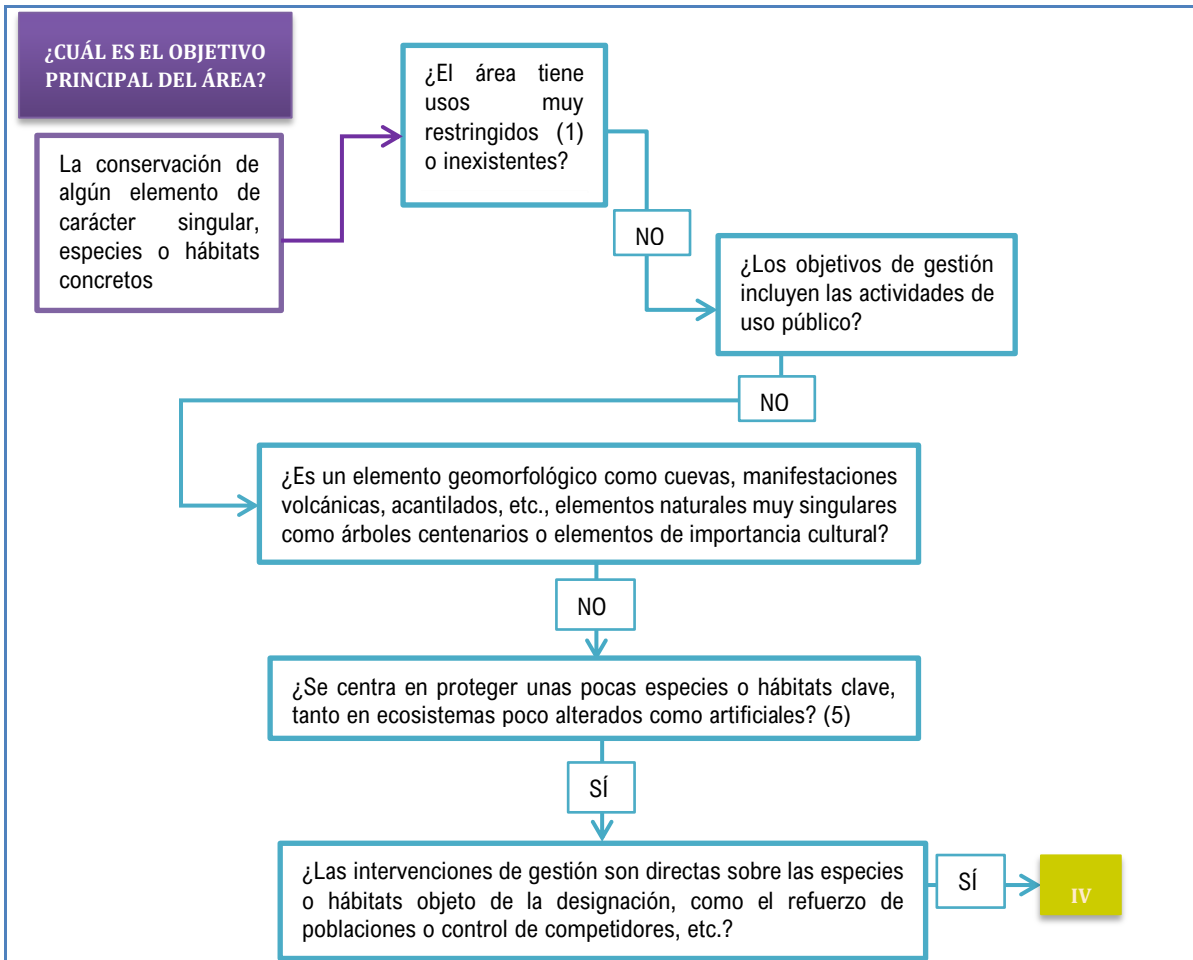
¿CUÁL ES EL OBJETIVO PRINCIPAL DEL ÁREA?

La conservación de algún elemento de carácter singular, especies o hábitats concretos

¿El área tiene usos muy restringidos (1) o inexistentes?

NO

¿Los objetivos de gestión incluyen las actividades de uso público?

NO

¿Es un elemento geomorfológico como cuevas, manifestaciones volcánicas, acantilados, etc., elementos naturales muy singulares como árboles centenarios o elementos de importancia cultural?

NO

¿Se centra en proteger unas pocas especies o hábitats clave, tanto en ecosistemas poco alterados como artificiales? (5)

SÍ

¿Las intervenciones de gestión son directas sobre las especies o hábitats objeto de la designación, como el refuerzo de poblaciones o control de competidores, etc.?

SÍ

IV